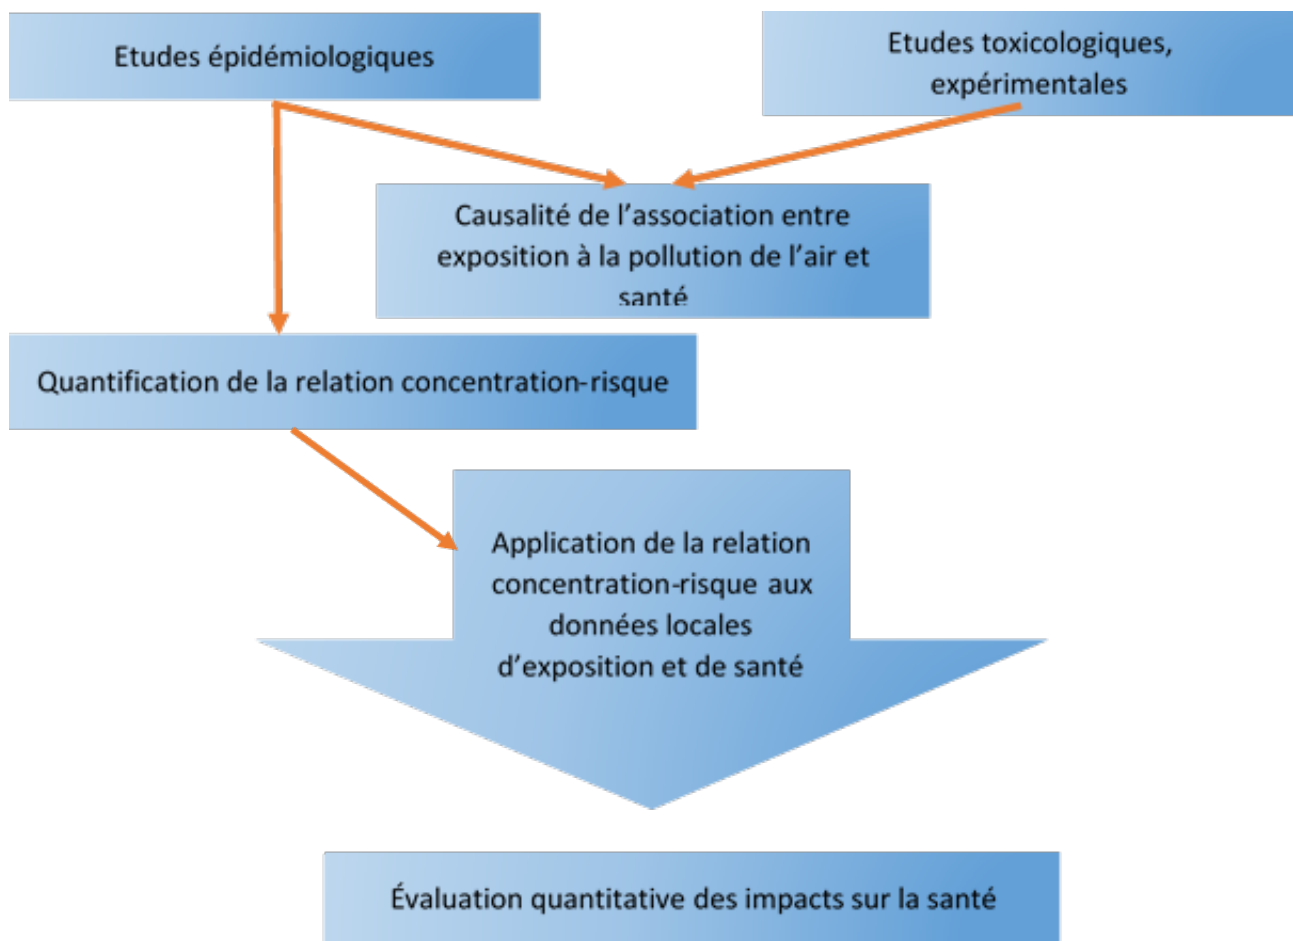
Etudes épidémiologiques

Etudes toxicologiques, expérimentales

Causalité de l'association entre exposition à la pollution de l'air et santé

Quantification de la relation concentration-risque

Application de la relation concentration-risque aux données locales d'exposition et de santé

Évaluation quantitative des impacts sur la santé